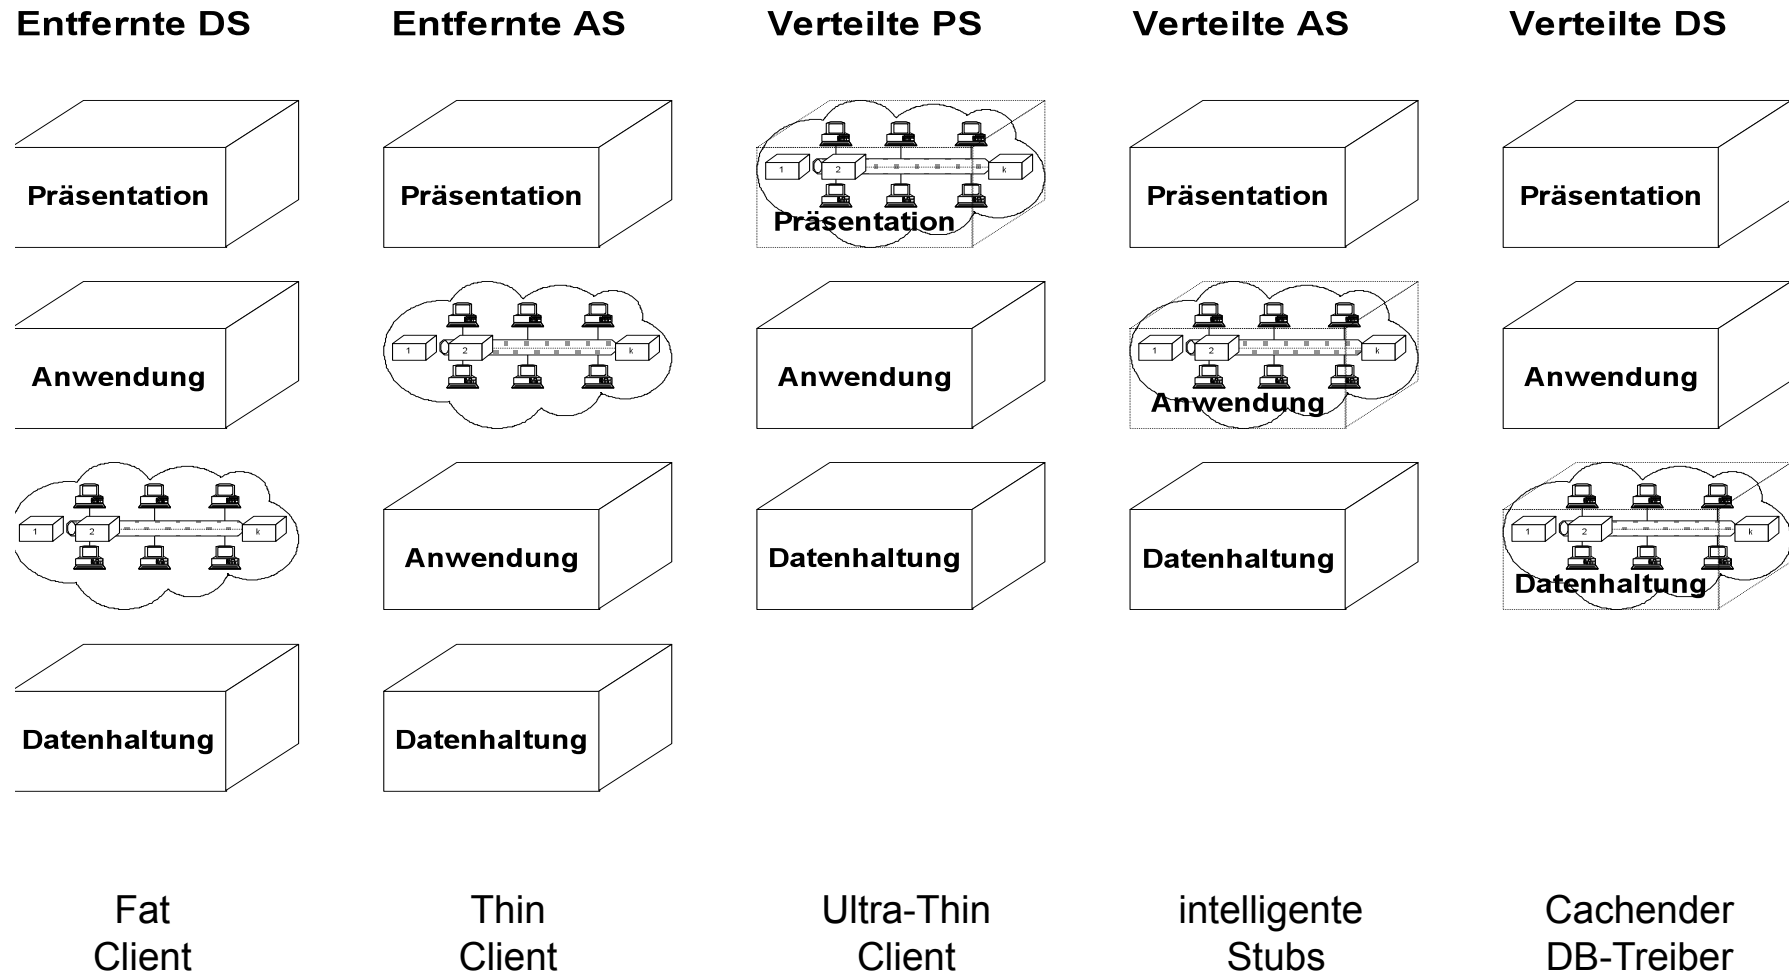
Entfernte DS

Präsentation

Anwendung

1 2 k

Datenhaltung

Fat Client

Entfernte AS

Präsentation

1 2 k

Anwendung

Datenhaltung

Thin Client

Verteilte PS

1 2 k

Präsentation

Anwendung

Datenhaltung

Ultra-Thin Client

Verteilte AS

Präsentation

1 2 k

Anwendung

Datenhaltung

intelligente Stubs

Verteilte DS

Präsentation

Anwendung

1 2 k

Datenhaltung

Cachender DB-Treiber